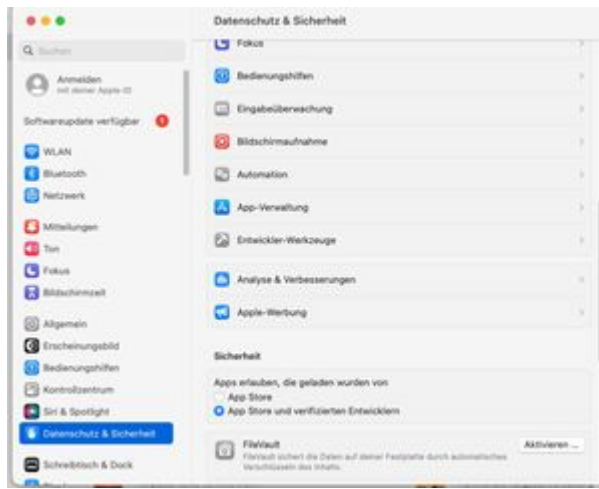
Datenschutz & Sicherheit

Suchen

Anmelden
mit deiner Apple-ID

Softwareupdate verfügbar 1

WLAN
Bluetooth
Netzwerk

Mitteilungen
Ton
Fokus
Bildschirmzeit

Allgemein
Erscheinungsbild
Bedienungshilfen
Kontrollzentrum
Siri & Spotlight
Datenschutz & Sicherheit

Schreibtisch & Dock

Fokus
Bedienungshilfen
Eingabeüberwachung
Bildschirmaufnahme
Automation
App-Verwaltung
Entwickler-Werkzeuge

Analyse & Verbesserungen
Apple-Werbung

Sicherheit

Apps erlauben, die geladen wurden von
App Store
App Store und verifizierten Entwicklern

FileVault
FileVault sichert die Daten auf deiner Festplatte durch automatisches Verschlüsseln des Inhalts.
Aktivieren …